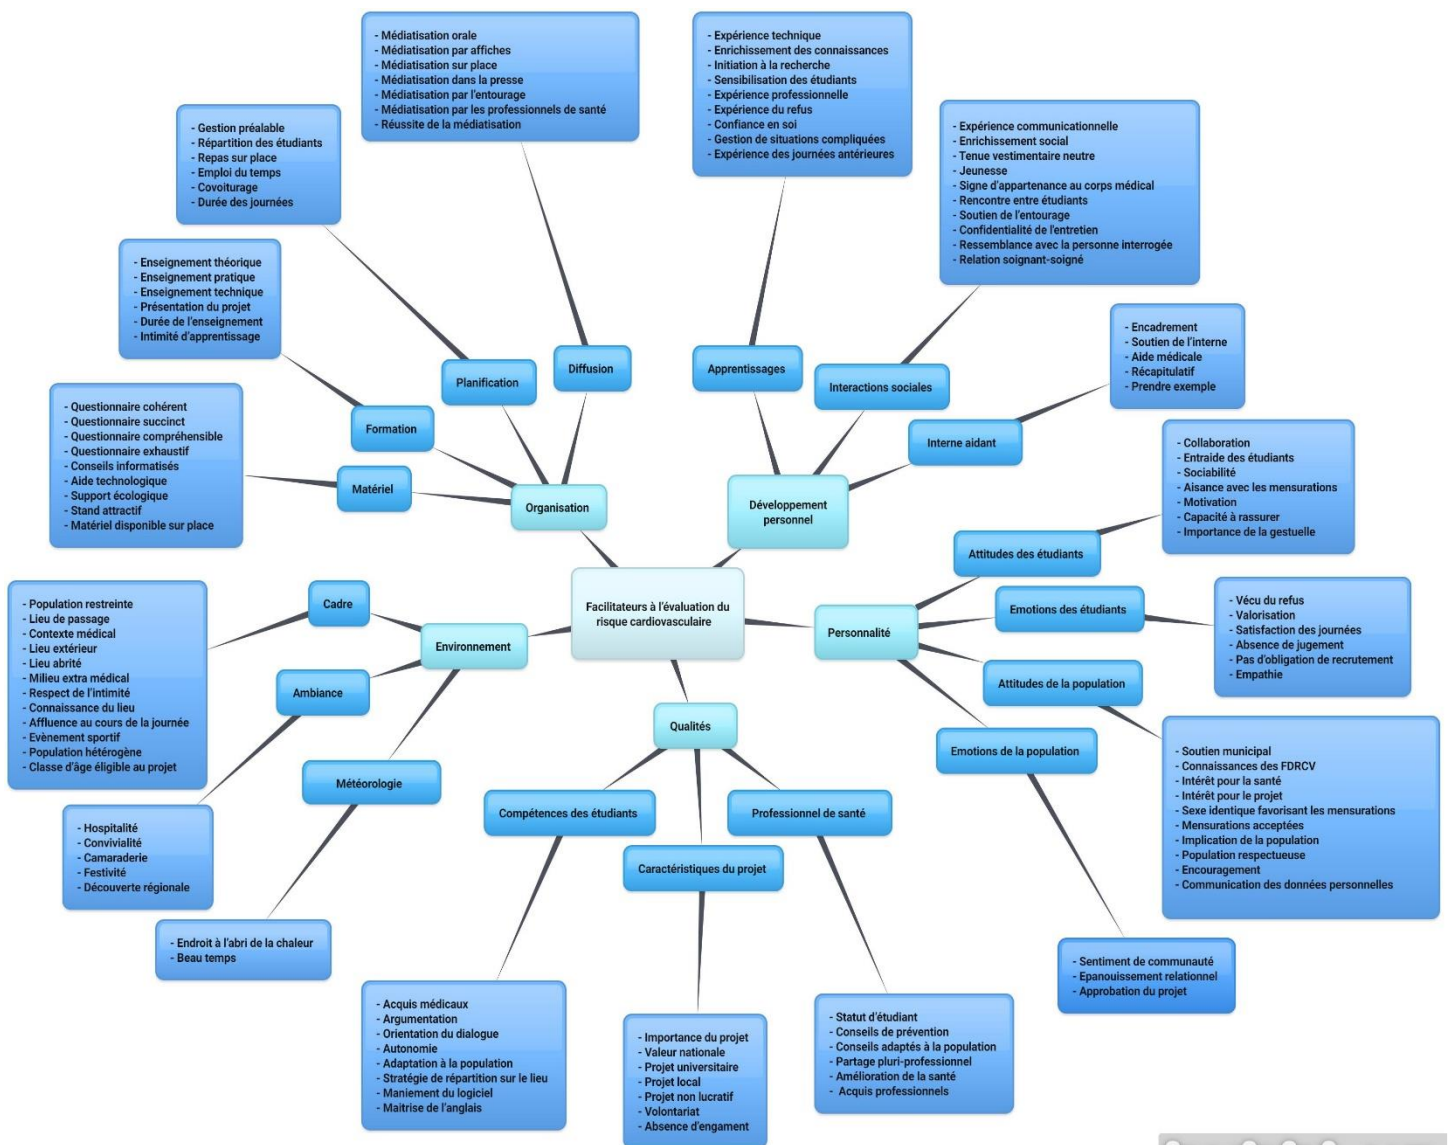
- Médiatisation orale
- Médiatisation par affiches
- Médiatisation sur place
- Médiatisation dans la presse
- Médiatisation par l'entourage
- Médiatisation par les professionnels de santé
- Réussite de la médiatisation

- Expérience technique
- Enrichissement des connaissances
- Initiation à la recherche
- Sensibilisation des étudiants
- Expérience professionnelle
- Expérience du refus
- Confiance en soi
- Gestion de situations compliquées
- Expérience des journées antérieures

- Gestion préalable
- Répartition des étudiants
- Repas sur place
- Emploi du temps
- Covoiturage
- Durée des journées

- Expérience communicationnelle
- Enrichissement social
- Tenue vestimentaire neutre
- Jeunesse
- Signe d'appartenance au corps médical
- Rencontre entre étudiants
- Soutien de l'entourage
- Confidentialité de l'entretien
- Ressemblance avec la personne interrogée
- Relation soignant-soigné

- Enseignement théorique
- Enseignement pratique
- Enseignement technique
- Présentation du projet
- Durée de l'enseignement
- Intimité d'apprentissage

- Encadrement
- Soutien de l'interne
- Aide médicale
- Récapitulatif
- Prendre exemple

Planification

Diffusion

Apprentissages

Interactions sociales

Formation

Interne aidant

- Questionnaire cohérent
- Questionnaire succinct
- Questionnaire compréhensible
- Questionnaire exhaustif
- Conseils informatisés
- Aide technologique
- Support écologique
- Stand attractif
- Matériel disponible sur place

- Collaboration
- Entraide des étudiants
- Sociabilité
- Aisance avec les mensurations
- Motivation
- Capacité à rassurer
- Importance de la gestuelle

Matériel

Organisation

Développement personnel

Attitudes des étudiants

- Population restreinte
- Lieu de passage
- Contexte médical
- Lieu extérieur
- Lieu abrité
- Milieu extra médical
- Respect de l'intimité
- Connaissance du lieu
- Affluence au cours de la journée
- Evènement sportif
- Population hétérogène
- Classe d'âge éligible au projet

Cadre

Facilitateurs à l'évaluation du risque cardiovasculaire

Emotions des étudiants

- Vécu du refus
- Valorisation
- Satisfaction des journées
- Absence de jugement
- Pas d'obligation de recrutement
- Empathie

Environnement

Personnalité

Ambiance

Attitudes de la population

Qualités

Emotions de la population

- Soutien municipal
- Connaissances des FDRCV
- Intérêt pour la santé
- Intérêt pour le projet
- Sexe identique favorisant les mensurations
- Mensurations acceptées
- Implication de la population
- Population respectueuse
- Encouragement
- Communication des données personnelles

Météorologie

Compétences des étudiants

Professionnel de santé

- Hospitalité
- Convivialité
- Camaraderie
- Festivité
- Découverte régionale

Caractéristiques du projet

- Endroit à l'abri de la chaleur
- Beau temps

- Sentiment de communauté
- Epanouissement relationnel
- Approbation du projet

- Acquis médicaux
- Argumentation
- Orientation du dialogue
- Autonomie
- Adaptation à la population
- Stratégie de répartition sur le lieu
- Maniement du logiciel
- Maitrise de l'anglais

- Statut d'étudiant
- Conseils de prévention
- Conseils adaptés à la population
- Partage pluri-professionnel
- Amélioration de la santé
- Acquis professionnels

- Importance du projet
- Valeur nationale
- Projet universitaire
- Projet local
- Projet non lucratif
- Volontariat
- Absence d'engament